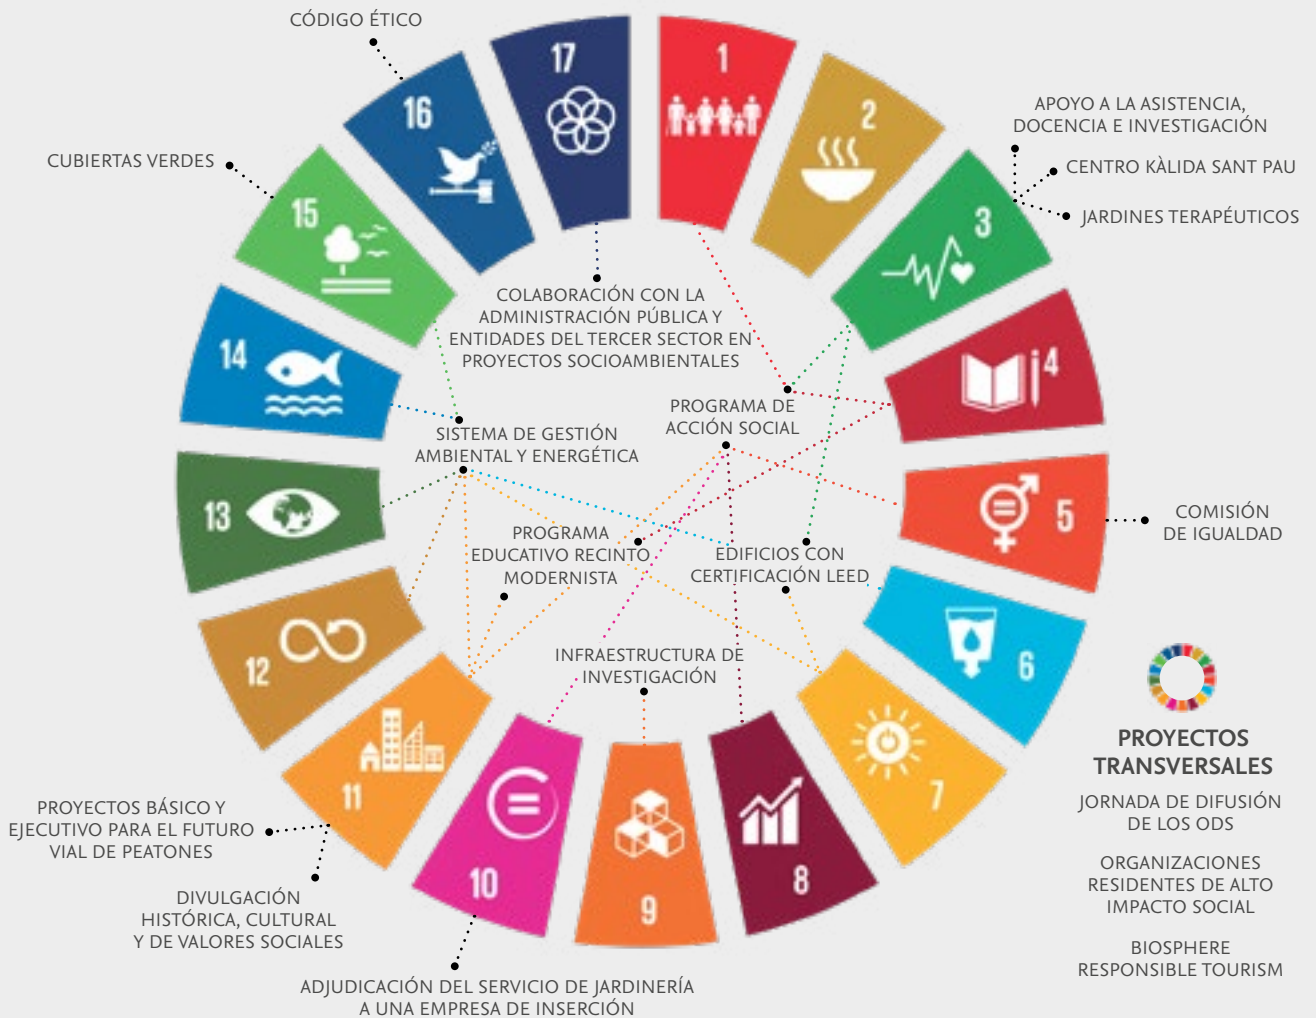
CÓDIGO ÉTICO

17

1

16

2

APOYO A LA ASISTENCIA, DOCENCIA E INVESTIGACIÓN

CENTRO KÀLIDA SANT PAU

JARDINES TERAPÉUTICOS

CUBIERTAS VERDES

15

3

COLABORACIÓN CON LA ADMINISTRACIÓN PÚBLICA Y ENTIDADES DEL TERCER SECTOR EN PROYECTOS SOCIOAMBIENTALES

14

4

PROGRAMA DE ACCIÓN SOCIAL

SISTEMA DE GESTIÓN AMBIENTAL Y ENERGÉTICA

13

5

COMISIÓN DE IGUALDAD

PROGRAMA EDUCATIVO RECINTO MODERNISTA

EDIFICIOS CON CERTIFICACIÓN LEED

12

6

INFRAESTRUCTURA DE INVESTIGACIÓN

11

7

PROYECTOS TRANSVERSALES

JORNADA DE DIFUSIÓN DE LOS ODS

PROYECTOS BÁSICO Y EJECUTIVO PARA EL FUTURO VIAL DE PEATONES

10

9

8

ORGANIZACIONES RESIDENTES DE ALTO IMPACTO SOCIAL

DIVULGACIÓN HISTÓRICA, CULTURAL Y DE VALORES SOCIALES

BIOSPHERE RESPONSIBLE TOURISM

ADJUDICACIÓN DEL SERVICIO DE JARDINERÍA A UNA EMPRESA DE INSERCIÓN